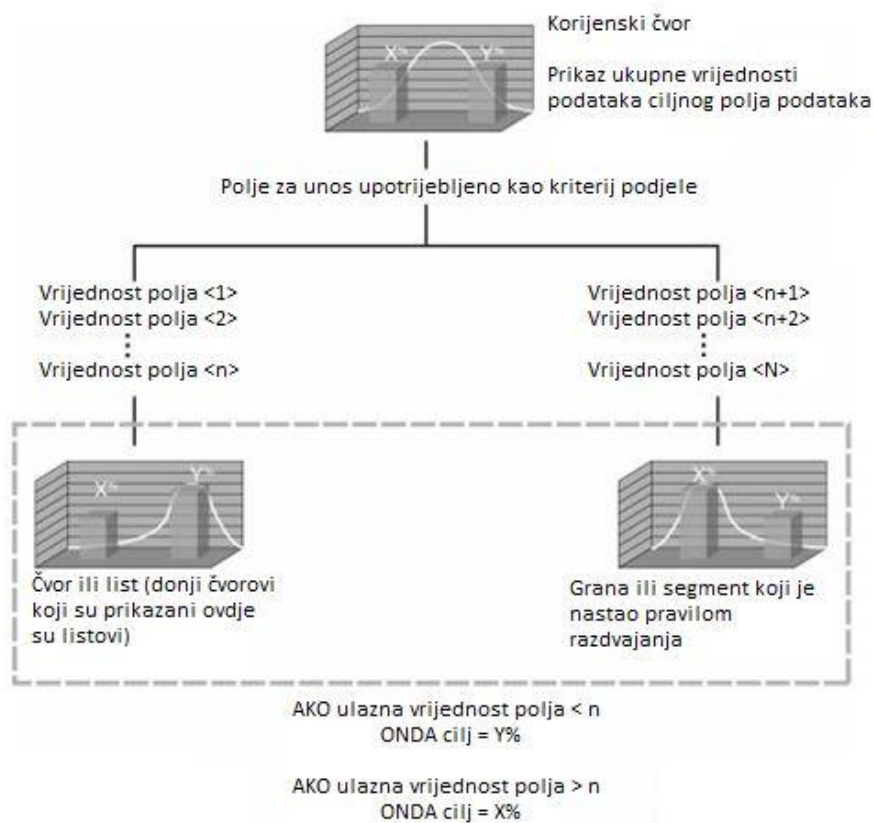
X% Y%

Korijenski čvor

Prikaz ukupne vrijednosti podataka ciljnog polja podataka

Polje za unos upotrijebljeno kao kriterij podjele

Vrijednost polja <1>
Vrijednost polja <2>
⋮
Vrijednost polja <n>

Vrijednost polja <n+1>
Vrijednost polja <n+2>
⋮
Vrijednost polja <N>

X% Y%

Čvor ili list (donji čvorovi koji su prikazani ovdje su listovi)

X% Y%

Grana ili segment koji je nastao pravilom razdvajanja

AKO ulazna vrijednost polja < n
ONDA cilj = Y%

AKO ulazna vrijednost polja > n
ONDA cilj = X%